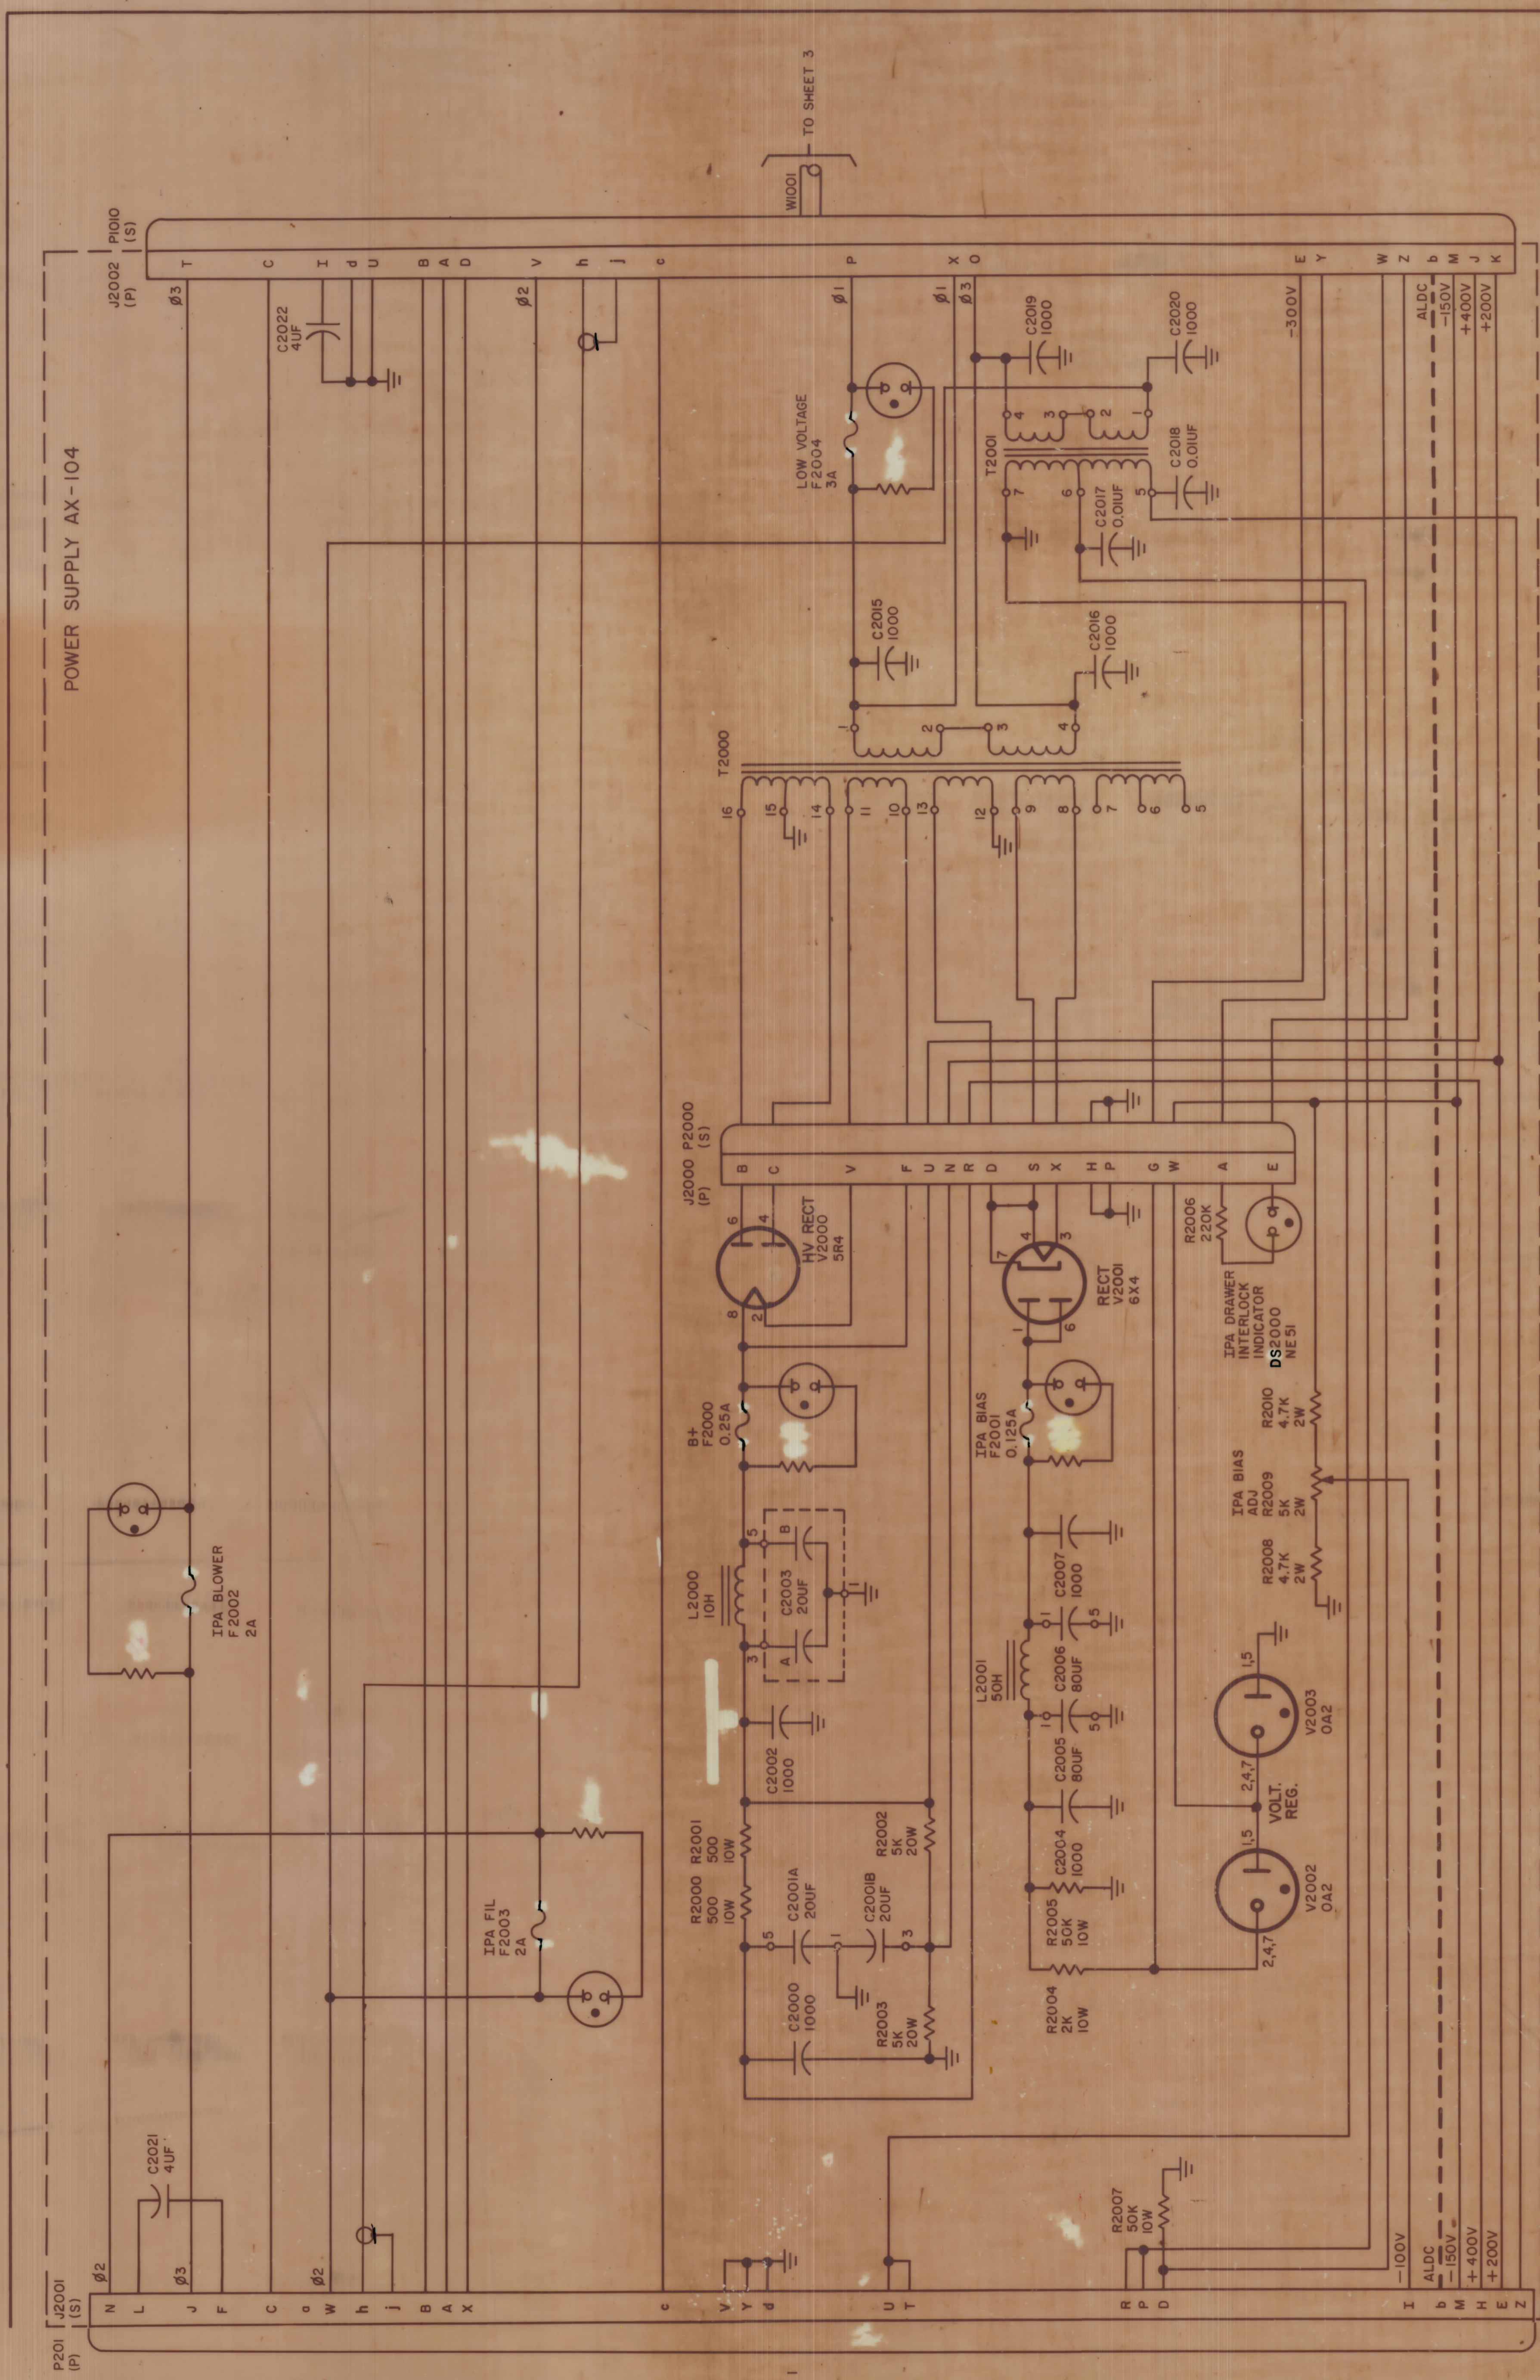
POWER SUPPLY AX-104

TO SHEET 3
W1001

P1010
(S)
J2002
(P)

T C I d U B A D v h j c P X O E Y W Z b M J K

Ø3 Ø2 Ø1 Ø1 Ø3

C2022
4UF

LOW VOLTAGE
F2004
3A

C2019
1000

C2020
1000

T2001

C2018
0.01UF

C2017
0.01UF

C2015
1000

C2016
1000

-300V

ALDC
-150V
+400V
+200V

T2000

16 15 14 11 10 13 12 9 8 7 6 5

J2000 P2000
(P) (S)

B C V F U N R D S X H P G W A E

HV RECT
V2000
5R4

RECT
V2001
6X4

R2006
220K

IPA DRAWER
INTERLOCK
INDICATOR
DS2000
NE51

B+
F2000
0.25A

IPA BIAS
F2001
0.125A

R2010
4.7K
2W

IPA BIAS
ADJ
R2009
5K
2W

R2008
4.7K
2W

L2000
10H

C2003
20UF

L2001
50H

C2007
1000

C2006
80UF

C2005
80UF

C2004
1000

V2003
0A2

VOLT.
REG.

V2002
0A2

C2002
1000

R2001
500
10W

R2000
500
10W

R2002
5K
20W

C2001A
20UF

C2001B
20UF

C2000
1000

R2003
5K
20W

R2005
50K
10W

R2004
2K
10W

IPA BLOWER
F2002
2A

IPA FIL
F2003
2A

C2021
4UF

R2007
50K
10W

-100V

ALDC
-150V
+400V
+200V

P201
(P)
J2001
(S)

N L J F C a W h j B A X c V Y d U T R P D I b M H E Z